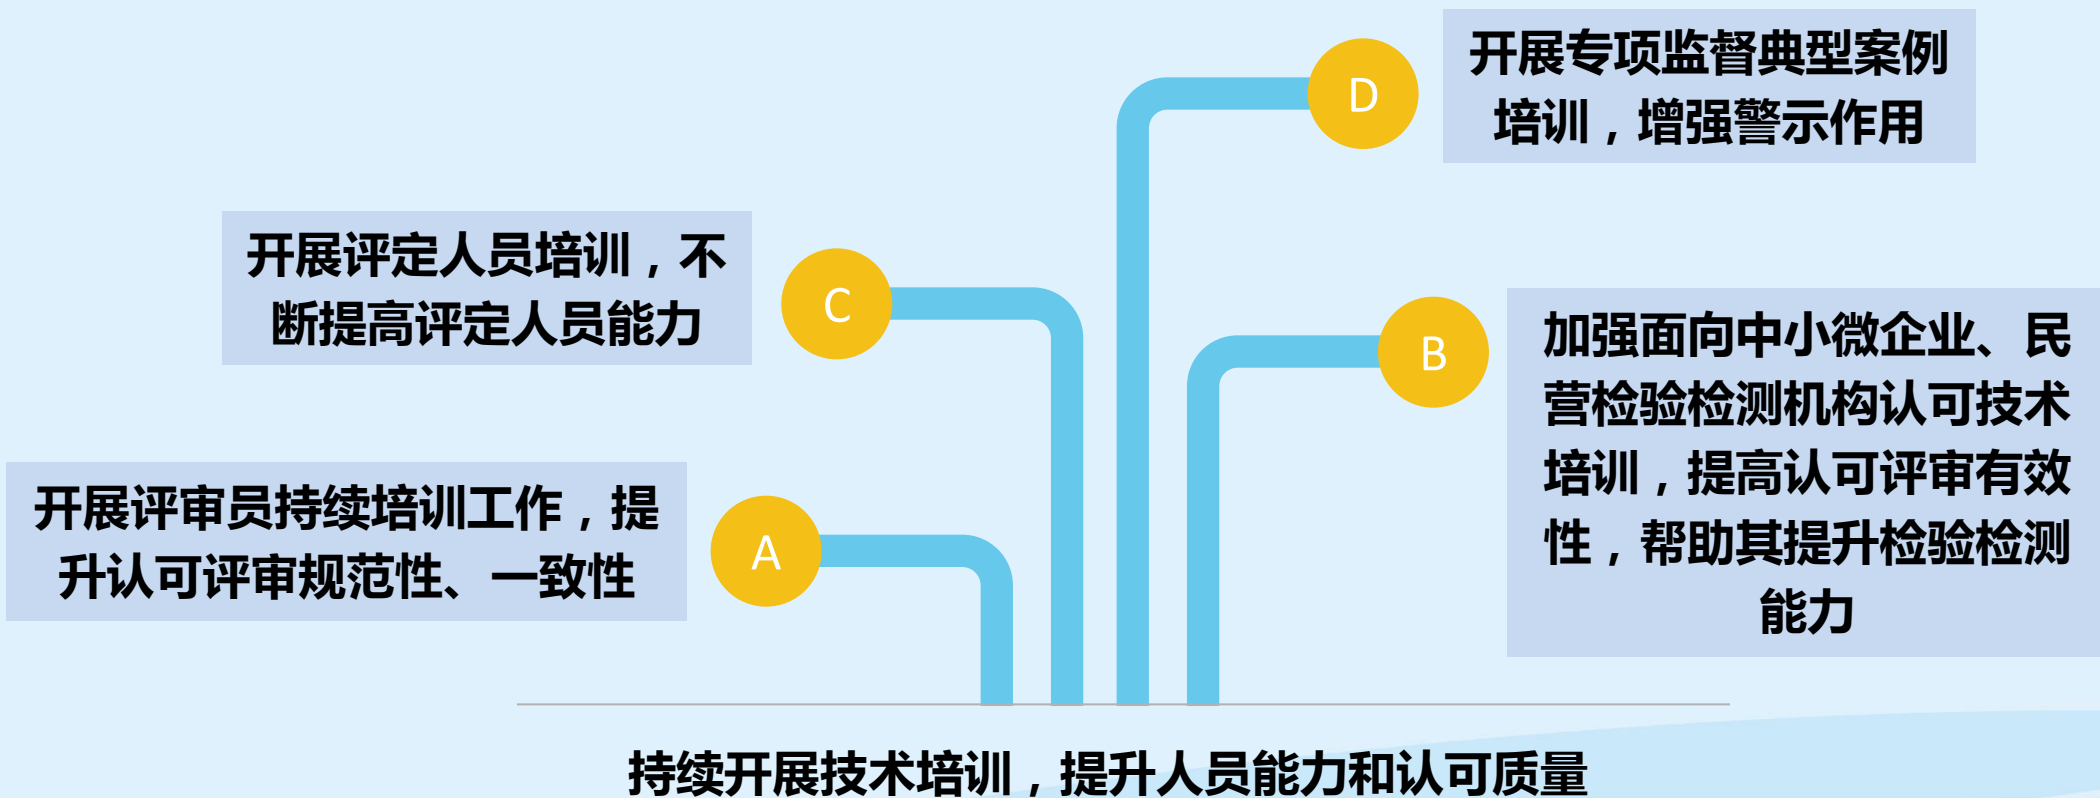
D

开展专项监督典型案例培训，增强警示作用

开展评定人员培训，不断提高评定人员能力

C

B

加强面向中小微企业、民营检验检测机构认可技术培训，提高认可评审有效性，帮助其提升检验检测能力

开展评审员持续培训工作，提升认可评审规范性、一致性

A

持续开展技术培训，提升人员能力和认可质量